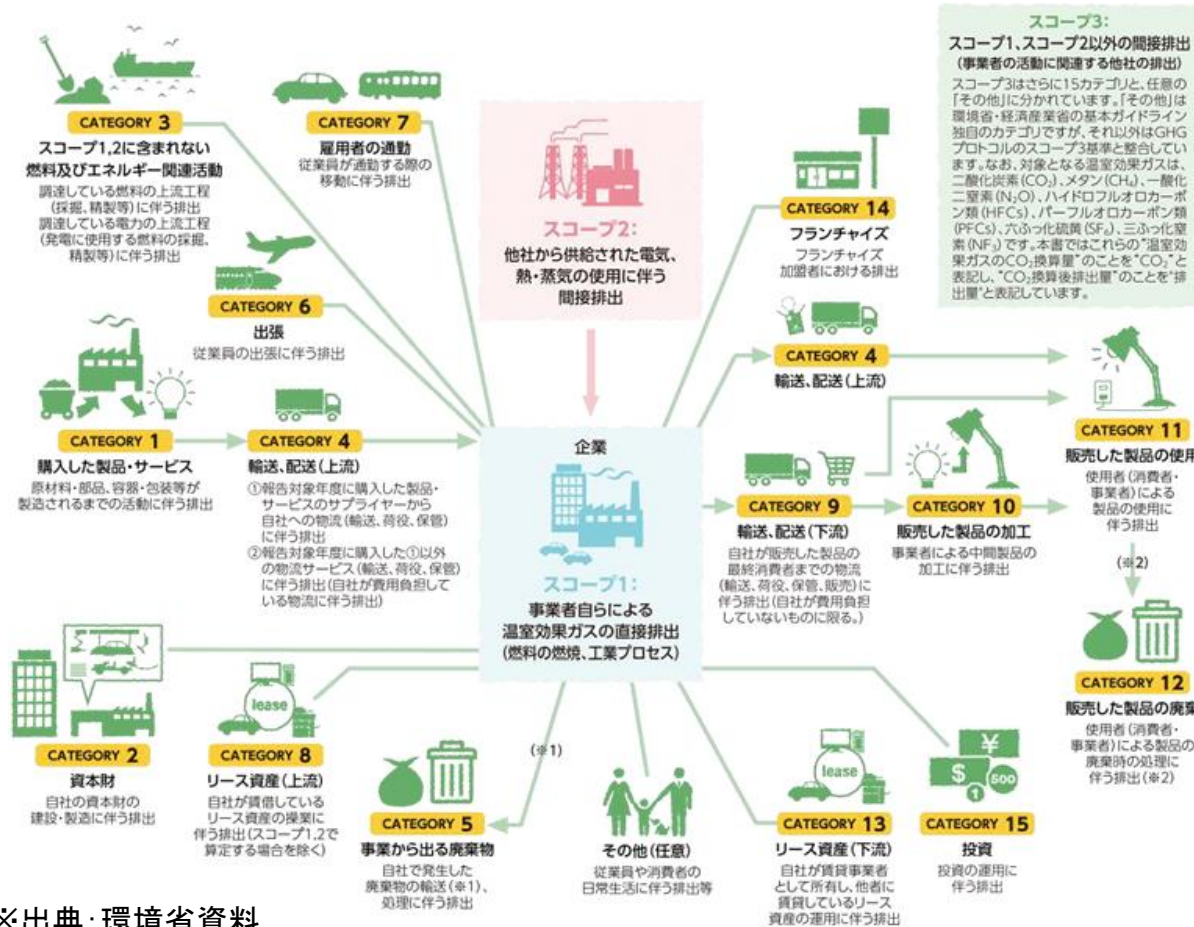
CATEGORY 3
スコープ1,2に含まれない燃料及びエネルギー関連活動
調達している燃料の上流工程（採掘、精製等）に伴う排出
調達している電力の上流工程（発電に使用する燃料の採掘、精製等）に伴う排出

CATEGORY 7
雇用者の通勤
従業員が通勤する際の移動に伴う排出

スコープ2:
他社から供給された電気、熱・蒸気の使用に伴う間接排出

スコープ3:
スコープ1、スコープ2以外の間接排出
（事業者の活動に関連する他社の排出）
スコープ3はさらに15カテゴリと、任意の「その他」に分かれています。「その他」は環境省・経済産業省の基本ガイドライン独自のカテゴリですが、それ以外はGHGプロトコルのスコープ3基準と整合しています。なお、対象となる温室効果ガスは、二酸化炭素（$CO_2$）、メタン（$CH_4$）、一酸化二窒素（$N_2O$）、ハイドロフルオロカーボン類（HFCs）、パーフルオロカーボン類（PFCs）、六ふっ化硫黄（$SF_6$）、三ふっ化窒素（$NF_3$）です。本書ではこれらの"温室効果ガスの$CO_2$換算量"のことを"$CO_2$"と表記し、"$CO_2$換算後排出量"のことを"排出量"と表記しています。

CATEGORY 14
フランチャイズ
フランチャイズ加盟者における排出

CATEGORY 6
出張
従業員の出張に伴う排出

CATEGORY 4
輸送、配送（上流）

CATEGORY 1
購入した製品・サービス
原材料・部品、容器・包装等が製造されるまでの活動に伴う排出

CATEGORY 4
輸送、配送（上流）
①報告対象年度に購入した製品・サービスのサプライヤーから自社への物流（輸送、荷役、保管）に伴う排出
②報告対象年度に購入した①以外の物流サービス（輸送、荷役、保管）に伴う排出（自社が費用負担している物流に伴う排出）

企業
スコープ1:
事業者自らによる温室効果ガスの直接排出
（燃料の燃焼、工業プロセス）

CATEGORY 9
輸送、配送（下流）
自社が販売した製品の最終消費者までの物流（輸送、荷役、保管、販売）に伴う排出（自社が費用負担していないものに限る。）

CATEGORY 10
販売した製品の加工
事業者による中間製品の加工に伴う排出

CATEGORY 11
販売した製品の使用
使用者（消費者・事業者）による製品の使用に伴う排出

（※2）

CATEGORY 12
販売した製品の廃棄
使用者（消費者・事業者）による製品の廃棄時の処理に伴う排出（※2）

CATEGORY 2
資本財
自社の資本財の建設・製造に伴う排出

lease
CATEGORY 8
リース資産（上流）
自社が賃借しているリース資産の操業に伴う排出（スコープ1,2で算定する場合を除く）

（※1）
CATEGORY 5
事業から出る廃棄物
自社で発生した廃棄物の輸送（※1）、処理に伴う排出

その他（任意）
従業員や消費者の日常生活に伴う排出等

lease
CATEGORY 13
リース資産（下流）
自社が賃貸事業者として所有し、他者に賃貸しているリース資産の運用に伴う排出

¥ $ 500
CATEGORY 15
投資
投資の運用に伴う排出

※出典:環境省資料